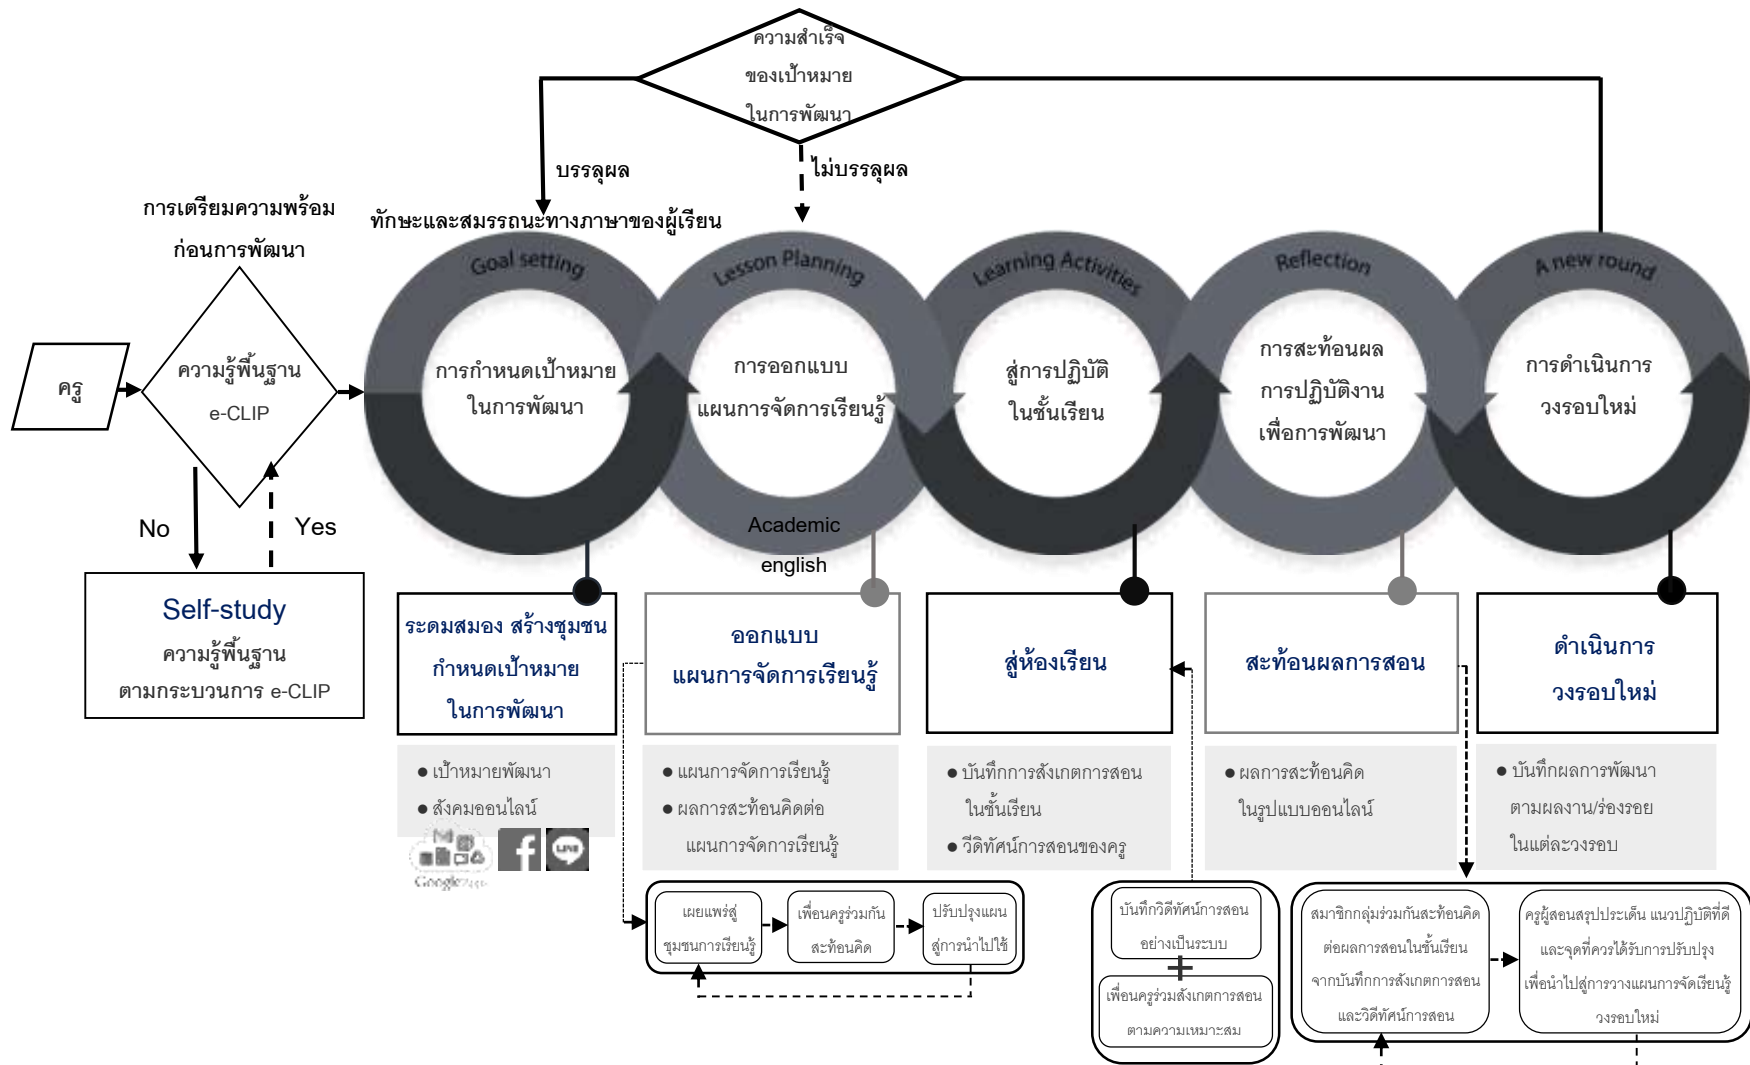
ความสำเร็จ
ของเป้าหมาย
ในการพัฒนา

บรรลุผล

ไม่บรรลุผล

การเตรียมความพร้อม
ก่อนการพัฒนา

ทักษะและสมรรถนะทางภาษาของผู้เรียน

Goal setting
Lesson Planning
Learning Activities
Reflection
A new round

ครู

ความรู้พื้นฐาน
e-CLIP

No

Yes

การกำหนดเป้าหมาย
ในการพัฒนา

การออกแบบ
แผนการจัดการเรียนรู้

สู่การปฏิบัติ
ในชั้นเรียน

การสะท้อนผล
การปฏิบัติงาน
เพื่อการพัฒนา

การดำเนินการ
วงรอบใหม่

Academic
english

Self-study
ความรู้พื้นฐาน
ตามกระบวนการ e-CLIP

ระดมสมอง สร้างชุมชน
กำหนดเป้าหมาย
ในการพัฒนา

ออกแบบ
แผนการจัดการเรียนรู้

สู่ห้องเรียน

สะท้อนผลการสอน

ดำเนินการ
วงรอบใหม่

● เป้าหมายพัฒนา
● สังคมออนไลน์

Google

● แผนการจัดการเรียนรู้
● ผลการสะท้อนคิดต่อ
แผนการจัดการเรียนรู้

● บันทึกการสังเกตการสอน
ในชั้นเรียน
● วีดิทัศน์การสอนของครู

● ผลการสะท้อนคิด
ในรูปแบบออนไลน์

● บันทึกผลการพัฒนา
ตามผลงาน/ร่องรอย
ในแต่ละวงรอบ

เผยแพร่สู่
ชุมชนการเรียนรู้

เพื่อนครูร่วมกัน
สะท้อนคิด

ปรับปรุงแผน
สู่การนำไปใช้

บันทึกวีดิทัศน์การสอน
อย่างเป็นระบบ
+
เพื่อนครูร่วมสังเกตการสอน
ตามความเหมาะสม

สมาชิกกลุ่มร่วมกันสะท้อนคิด
ต่อผลการสอนในชั้นเรียน
จากบันทึกการสังเกตการสอน
และวีดิทัศน์การสอน

ครูผู้สอนสรุปประเด็น แนวปฏิบัติที่ดี
และจุดที่ควรได้รับการปรับปรุง
เพื่อนำไปสู่การวางแผนการจัดเรียนรู้
วงรอบใหม่